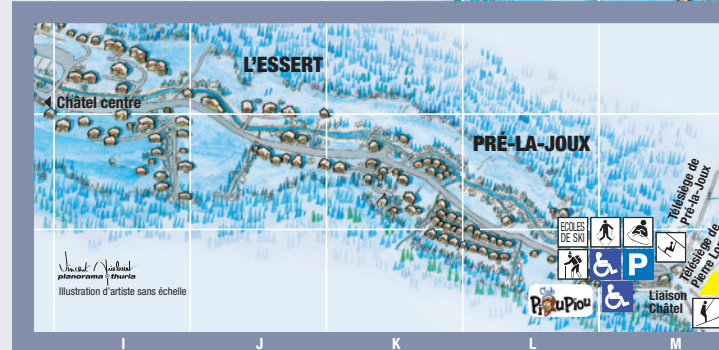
L'ESSERT

Châtel centre

PRÉ-LA-JOUX

Télésiège de Pré-la-Joux

Télésiège de Pierre Lo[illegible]

ECOLES DE SKI

P

Club PiouPiou

Liaison Châtel

Vincent Quibout
planorama thuria
Illustration d'artiste sans échelle

I
J
K
L
M